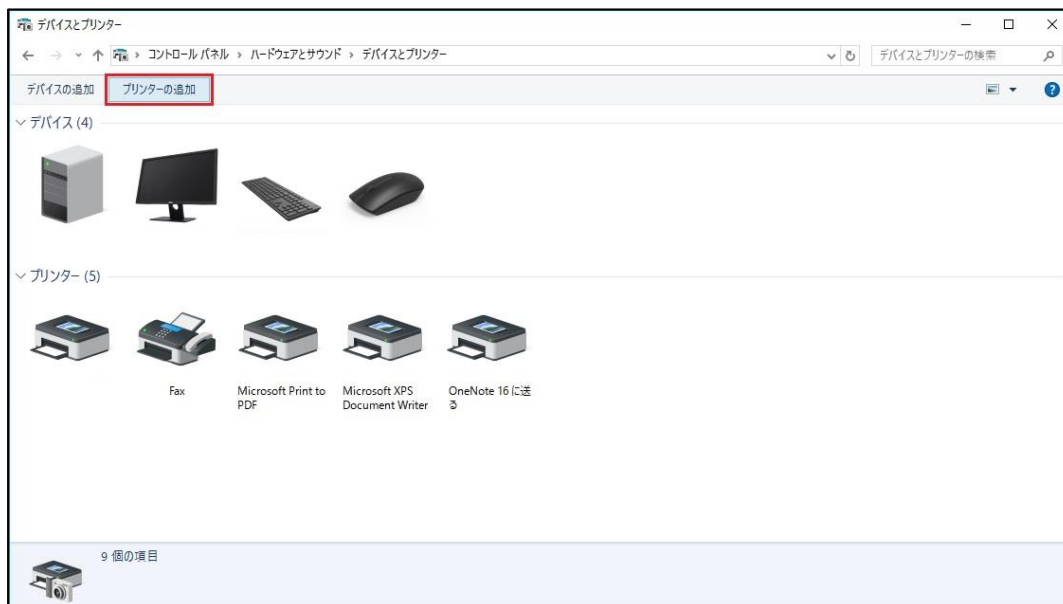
デバイスとプリンター

コントロール パネル > ハードウェアとサウンド > デバイスとプリンター

デバイスとプリンターの検索

デバイスの追加

プリンターの追加

デバイス (4)

プリンター (5)

Fax

Microsoft Print to PDF

Microsoft XPS Document Writer

OneNote 16 に送る

9 個の項目